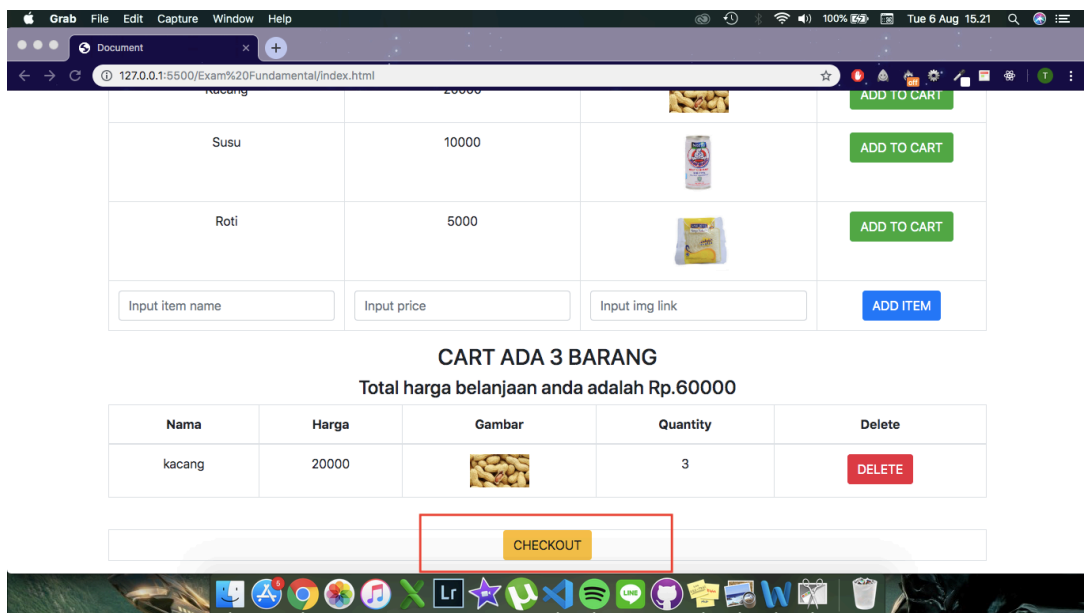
Grab File Edit Capture Window Help

100% Tue 6 Aug 15.21

Document

127.0.0.1:5500/Exam%20Fundamental/index.html

| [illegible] | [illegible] | | ADD TO CART |
|---|---|---|---|
| Susu | 10000 | | ADD TO CART |
| Roti | 5000 | | ADD TO CART |
| Input item name | Input price | Input img link | ADD ITEM |

CART ADA 3 BARANG

Total harga belanjaan anda adalah Rp.60000

| Nama | Harga | Gambar | Quantity | Delete |
|---|---|---|---|---|
| kacang | 20000 | | 3 | DELETE |

CHECKOUT